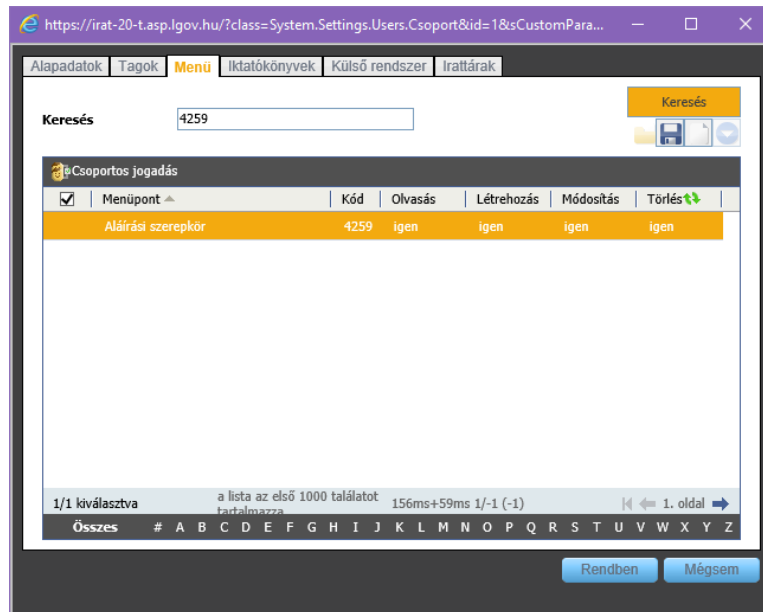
https://irat-20-t.asp.lgov.hu/?class=System.Settings.Users.Csoport&id=1&sCustomPara...

Alapadatok | Tagok | Menü | Iktatókönyvek | Külső rendszer | Irattárak

Keresés

Keresés 4259

Csoportos jogadás

| Menüpont | Kód | Olvasás | Létrehozás | Módosítás | Törlés |
|---|---|---|---|---|---|
| Aláírási szerepkör | 4259 | igen | igen | igen | igen |

1/1 kiválasztva a lista az első 1000 találatot tartalmazza 156ms+59ms 1/-1 (-1) 1. oldal

Összes # A B C D E F G H I J K L M N O P Q R S T U V W X Y Z

Rendben Mégsem